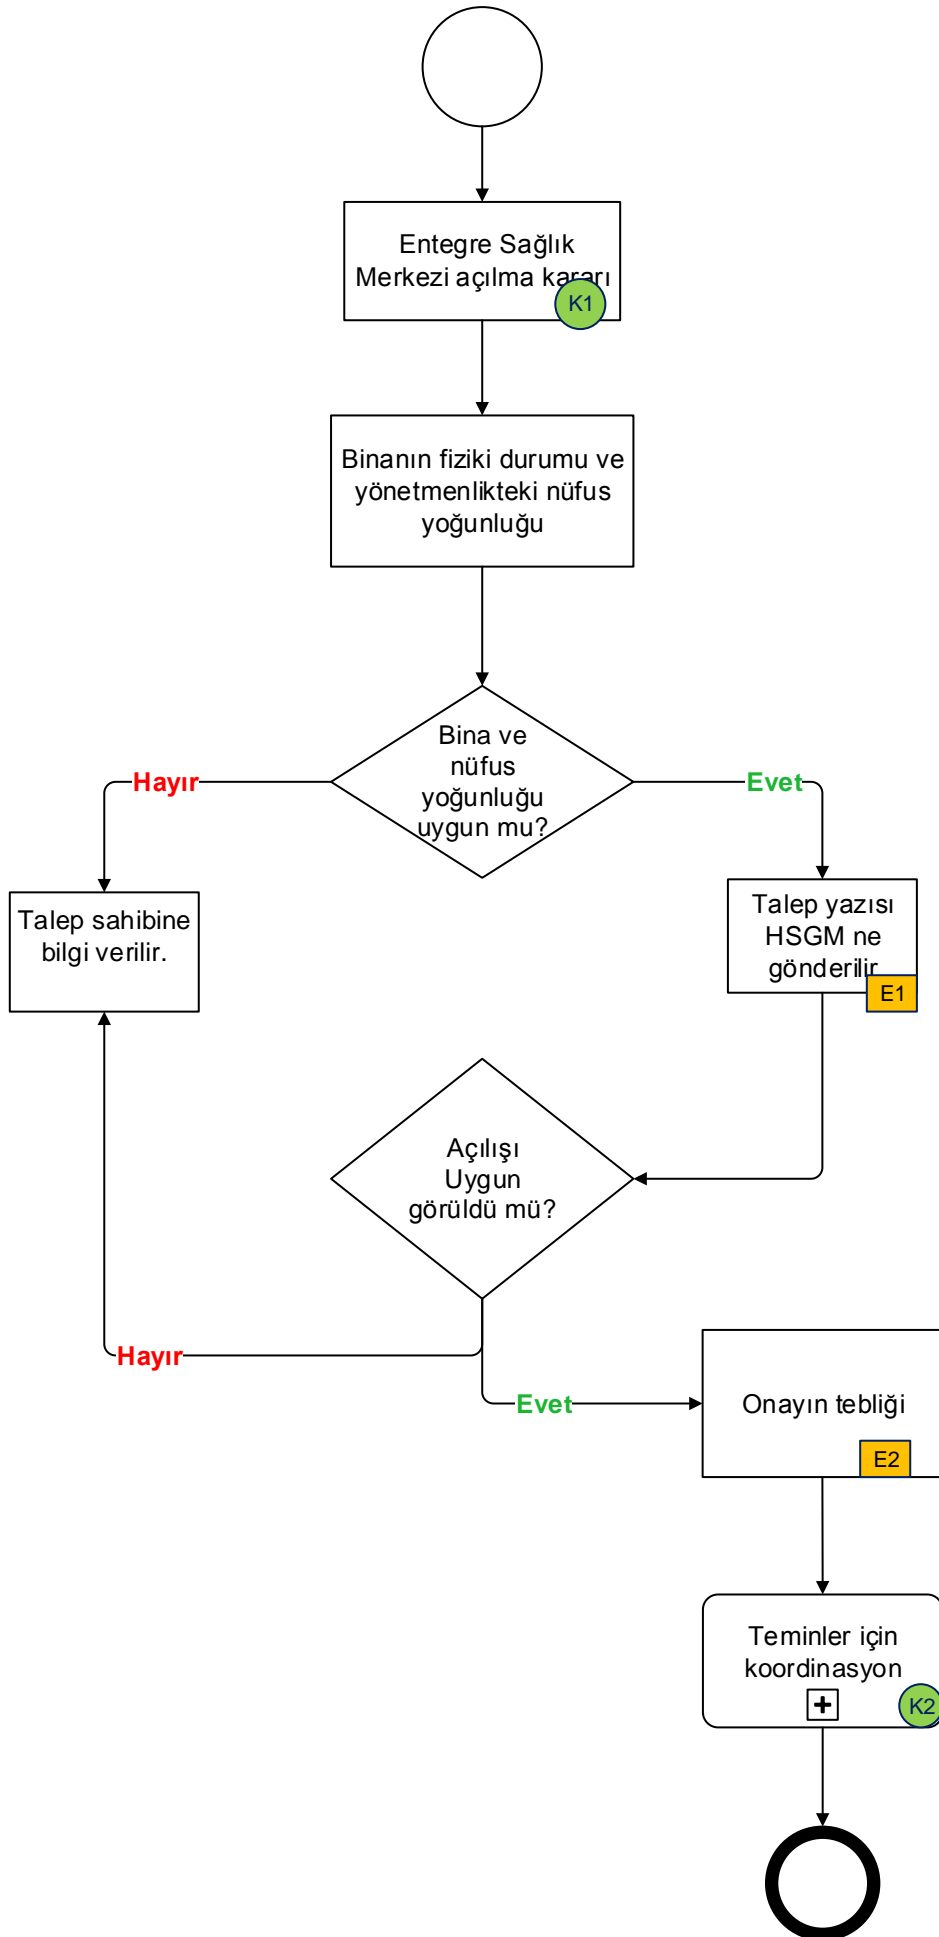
Entegre Sağlık Merkezi açılma kararı
K1

Binanın fiziki durumu ve yönetmenlikteki nüfus yoğunluğu

Bina ve nüfus yoğunluğu uygun mu?

Hayır

Evet

Talep sahibine bilgi verilir.

Talep yazısı HSGM ne gönderilir
E1

Açılışı Uygun görüldü mü?

Hayır

Evet

Onayın tebliği
E2

Teminler için koordinasyon
K2